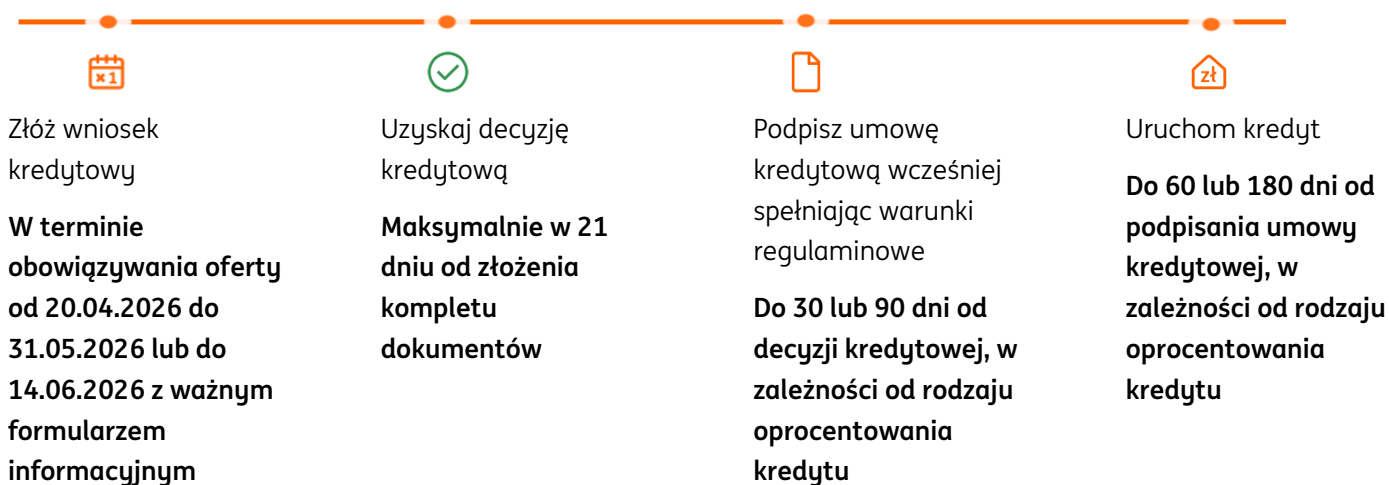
×1

Złóż wniosek kredytowy

**W terminie obowiązywania oferty od 20.04.2026 do 31.05.2026 lub do 14.06.2026 z ważnym formularzem informacyjnym**

Uzyskaj decyzję kredytową

**Maksymalnie w 21 dniu od złożenia kompletu dokumentów**

Podpisz umowę kredytową wcześniej spełniając warunki regulaminowe

**Do 30 lub 90 dni od decyzji kredytowej, w zależności od rodzaju oprocentowania kredytu**

zł

Uruchom kredyt

**Do 60 lub 180 dni od podpisania umowy kredytowej, w zależności od rodzaju oprocentowania kredytu**